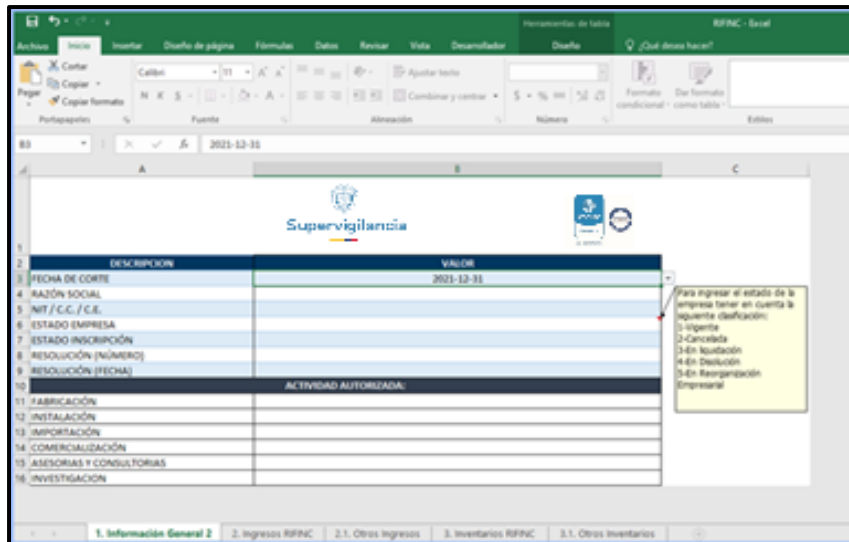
Herramientas de tabla RIFINC - Excel

Archivo Inicio Insertar Diseño de página Fórmulas Datos Revisar Vista Desarrollador Diseño ¿Qué desea hacer?

Cortar Copiar Pegar Copiar formato Portapapeles Calibri 11 N K S Fuente Ajustar texto Combinar y centrar Alineación $ % 000 Número Formato condicional Dar formato como tabla Estilos

B3 2021-12-31

A B C

Supervigilancia

| | A | B |
|---|---|---|
| 2 | DESCRIPCION | VALOR |
| 3 | FECHA DE CORTE | 2021-12-31 |
| 4 | RAZÓN SOCIAL | |
| 5 | NIT / C.C. / C.E. | |
| 6 | ESTADO EMPRESA | |
| 7 | ESTADO INSCRIPCIÓN | |
| 8 | RESOLUCIÓN (NÚMERO) | |
| 9 | RESOLUCIÓN (FECHA) | |
| 10 | ACTIVIDAD AUTORIZADA: | |
| 11 | FABRICACIÓN | |
| 12 | INSTALACIÓN | |
| 13 | IMPORTACIÓN | |
| 14 | COMERCIALIZACIÓN | |
| 15 | ASESORIAS Y CONSULTORIAS | |
| 16 | INVESTIGACION | |

Para ingresar el estado de la empresa tener en cuenta la siguiente clasificacion:
1-Vigente
2-Cancelada
3-En liquidación
4-En Disolución
5-En Reorganización Empresarial

1. Información General 2 | 2. Ingresos RIFINC | 2.1. Otros Ingresos | 3. Inventarios RIFINC | 3.1. Otros Inventarios